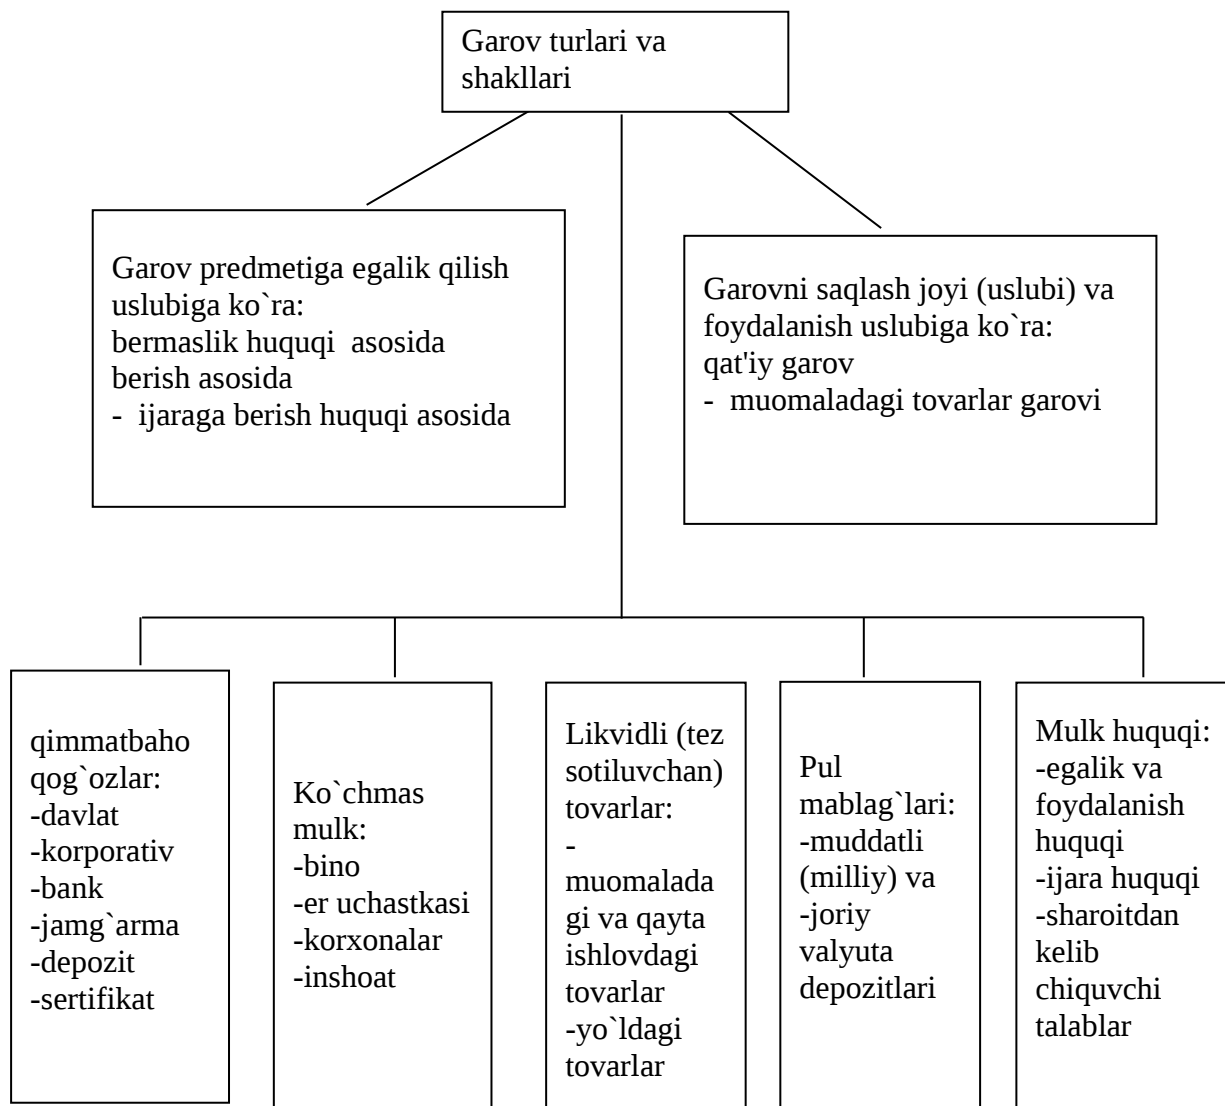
Garov turlari va shakllari

Garov predmetiga egalik qilish uslubiga ko`ra:
bermaslik huquqi asosida
berish asosida
- ijaraga berish huquqi asosida

Garovni saqlash joyi (uslubi) va foydalanish uslubiga ko`ra:
qat'iy garov
- muomaladagi tovarlar garovi

qimmatbaho qog`ozlar:
-davlat
-korporativ
-bank
-jamg`arma
-depozit
-sertifikat

Ko`chmas mulk:
-bino
-er uchastkasi
-korxonalar
-inshoat

Likvidli (tez sotiluvchan) tovarlar:
-muomaladagi va qayta ishlovdagi tovarlar
-yo`ldagi tovarlar

Pul mablag`lari:
-muddatli (milliy) va
-joriy valyuta depozitlari

Mulk huquqi:
-egalik va foydalanish huquqi
-ijara huquqi
-sharoitdan kelib chiquvchi talablar